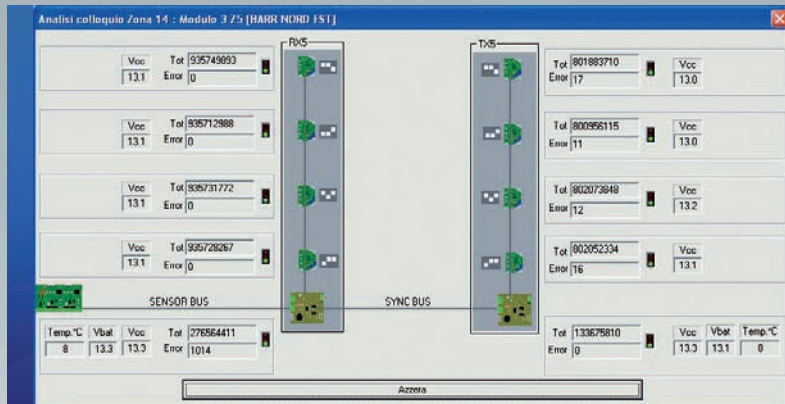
Analisi colloquio Zona 14 : Modulo 3 Z5 [BARR NORD EST]

Vcc 13.1 Tot 935749093 Error 0

Vcc 13.1 Tot 935712988 Error 0

Vcc 13.1 Tot 935731772 Error 0

Vcc 13.1 Tot 935728267 Error 0

RX5

TX5

Tot 801883710 Error 17 Vcc 13.0

Tot 800956115 Error 11 Vcc 13.0

Tot 802073848 Error 12 Vcc 13.2

Tot 802052334 Error 16 Vcc 13.1

SENSOR BUS

SYNC BUS

Temp.°C 8 Vbat 13.3 Vcc 13.3 Tot 276564411 Error 1014

Tot 133675810 Error 0 Vcc 13.3 Vbat 13.1 Temp.°C 8

Azzera